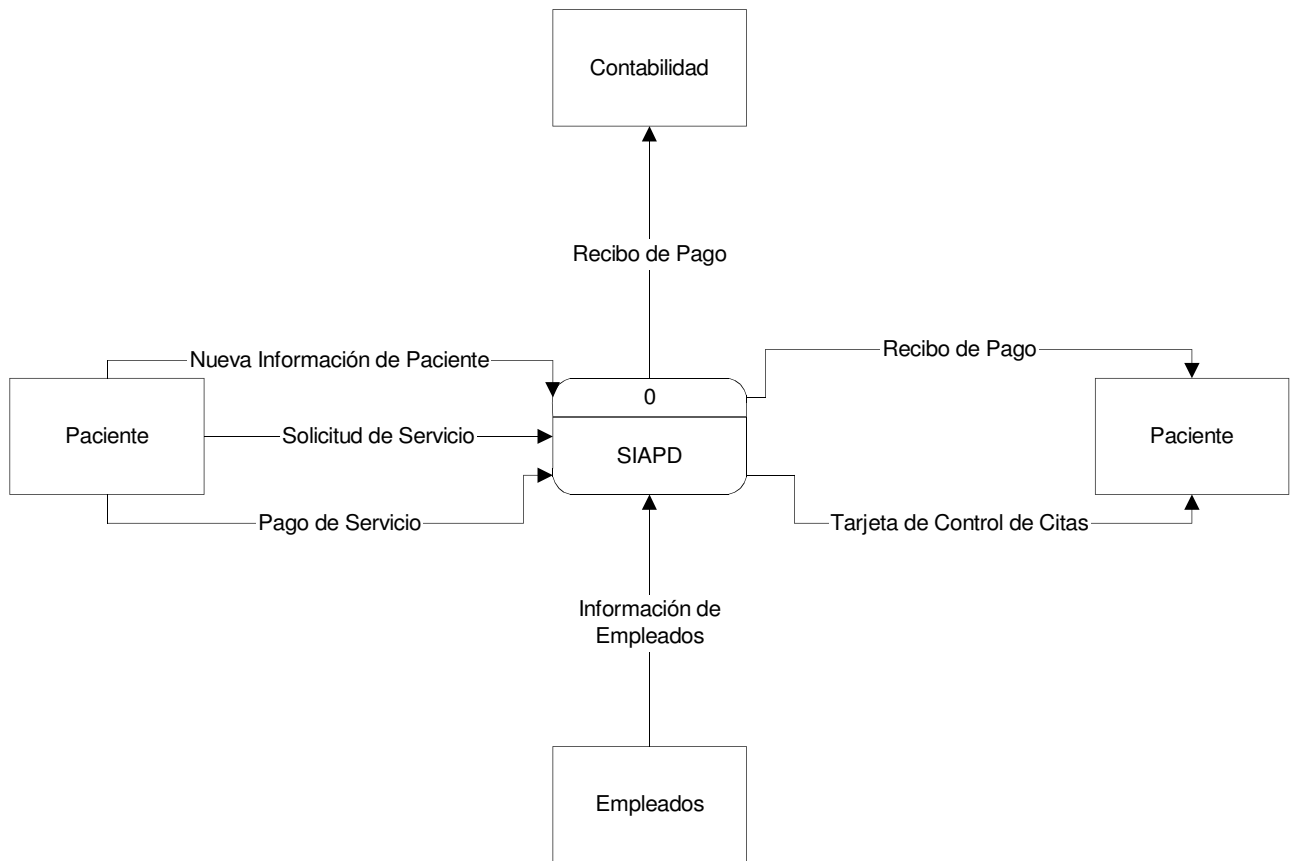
Contabilidad

Recibo de Pago

Nueva Información de Paciente

Recibo de Pago

0

Paciente

Solicitud de Servicio

SIAPD

Paciente

Pago de Servicio

Tarjeta de Control de Citas

Información de Empleados

Empleados